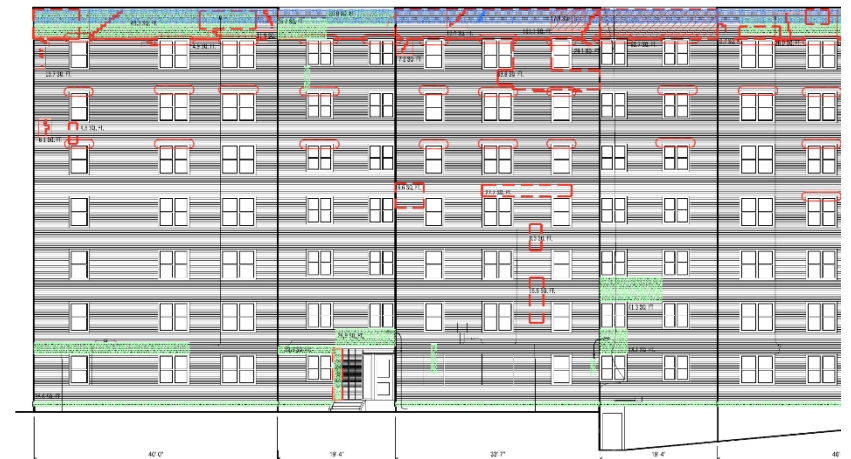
SQ. FT.
SQ. FT.
SQ. FT.
SQ. FT.
13.7 SQ. FT.
SQ. FT.
SQ. FT.
SQ. FT.
SQ. FT.
SQ. FT.
SQ. FT.
SQ. FT.
SQ. FT.
SQ. FT.
SQ. FT.
SQ. FT.
SQ. FT.
SQ. FT.
SQ. FT.
SQ. FT.
SQ. FT.
SQ. FT.
SQ. FT.
40' 0"
19' 4"
32' 7"
19' 4"
40'